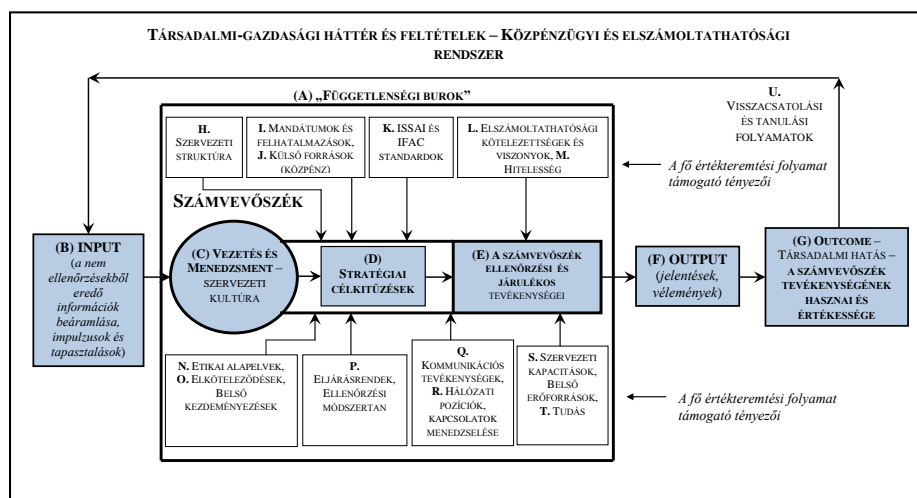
TÁRSADALMI-GAZDASÁGI HÁTTÉR ÉS FELTÉTELEK – KÖZPÉNZÜGYI ÉS ELSZÁMOLTATHATÓSÁGI RENDSZER

(A) „FÜGGETLENSÉGI BUROK”

U. VISSZACSATOLÁSI ÉS TANULÁSI FOLYAMATOK

H. SZERVEZETI STRUKTÚRA

I. MANDÁTUMOK ÉS FELHATALMAZÁSOK, J. KÜLSŐ FORRÁSOK (KÖZPÉNZ)

K. ISSAI ÉS IFAC STANDARDOK

L. ELSZÁMOLTATHATÓSÁGI KÖTELEZETTSÉGEK ÉS VISZONYOK, M. HITELESSÉG

A fő értékteremtési folyamat támogató tényezői

SZÁMVEVŐSZÉK

(B) INPUT (a nem ellenőrzésekből eredő információk beáramlása, impulzusok és tapasztalások)

(C) VEZETÉS ÉS MENEDZSMENT – SZERVEZETI KULTÚRA

(D) STRATÉGIAI CÉLKITŰZÉSEK

(E) A SZÁMVEVŐSZÉK ELLENŐRZÉSI ÉS JÁRULÉKOS TEVÉKENYSÉGEI

(F) OUTPUT (jelentések, vélemények)

(G) OUTCOME – TÁRSADALMI HATÁS – A SZÁMVEVŐSZÉK TEVÉKENYSÉGÉNEK HASZNAI ÉS ÉRTÉKESSÉGE

N. ETIKAI ALAPELVEK, O. ELKÖTELEZŐDÉSEK, BELSŐ KEZDEMÉNYEZÉSEK

P. ELJÁRÁSRENDEK, ELLENŐRZÉSI MÓDSZERTAN

Q. KOMMUNIKÁCIÓS TEVÉKENYSÉGEK, R. HÁLÓZATI POZÍCIÓK, KAPCSOLATOK MENEDZSELÉSE

S. SZERVEZETI KAPACITÁSOK, BELSŐ ERŐFORRÁSOK, T. TUDÁS

A fő értékteremtési folyamat támogató tényezői